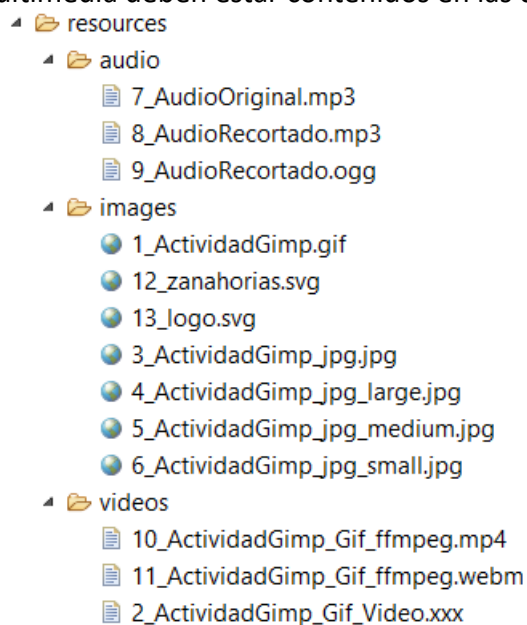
ultimedia deben estar contenidos en las c

resources
audio
7_AudioOriginal.mp3
8_AudioRecortado.mp3
9_AudioRecortado.ogg
images
1_ActividadGimp.gif
12_zanahorias.svg
13_logo.svg
3_ActividadGimp_jpg.jpg
4_ActividadGimp_jpg_large.jpg
5_ActividadGimp_jpg_medium.jpg
6_ActividadGimp_jpg_small.jpg
videos
10_ActividadGimp_Gif_ffmpeg.mp4
11_ActividadGimp_Gif_ffmpeg.webm
2_ActividadGimp_Gif_Video.xxx